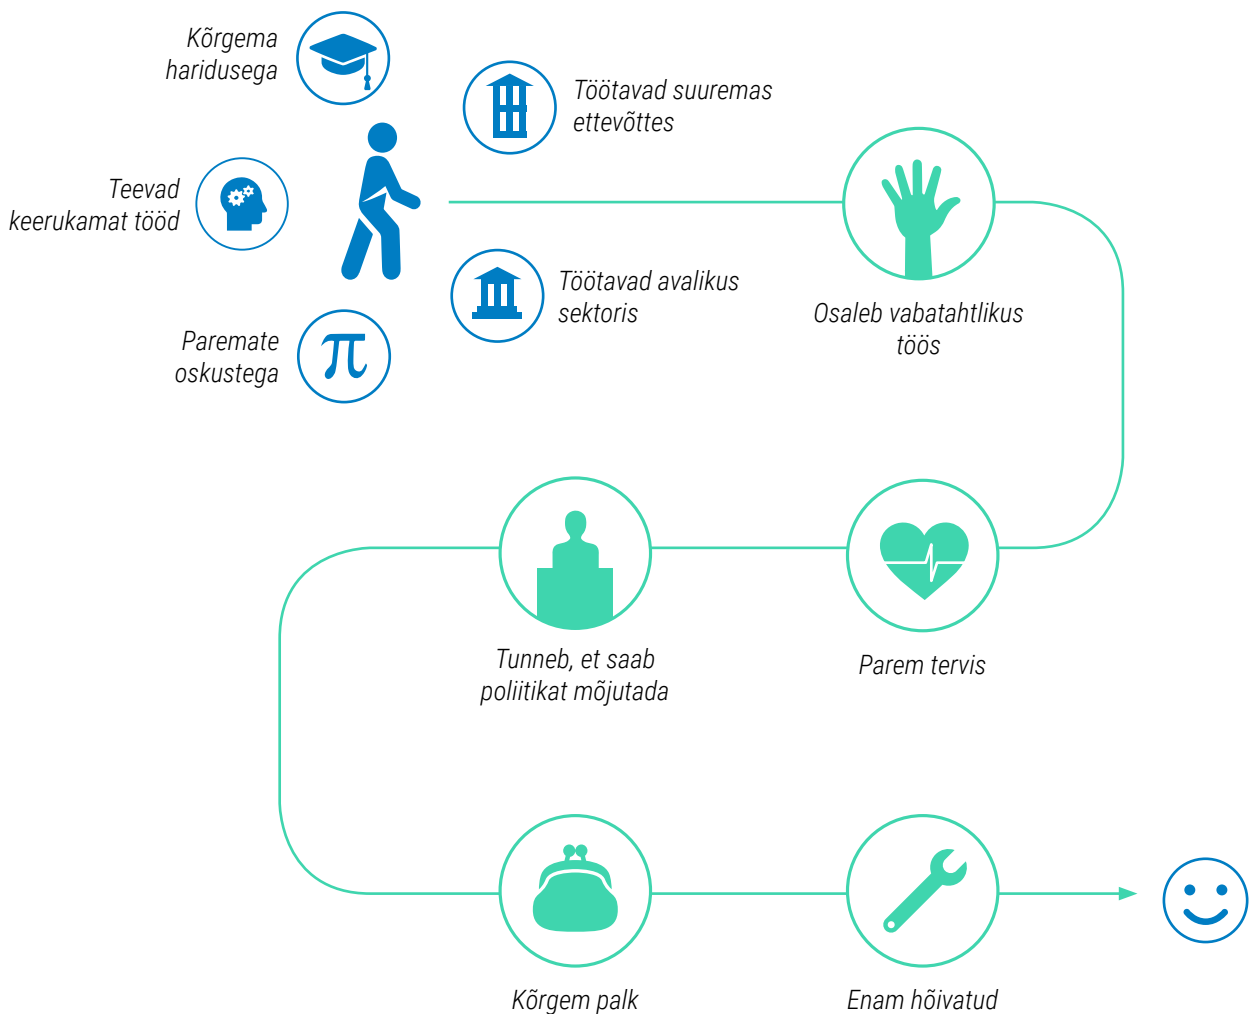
Kõrgema haridusega

Töötavad suuremas ettevõttes

Teevad keerukamat tööd

Töötavad avalikus sektoris

Paremate oskustega

Osaleb vabatahtlikus töös

Tunneb, et saab poliitikat mõjutada

Parem tervis

Kõrgem palk

Enam hõivatud